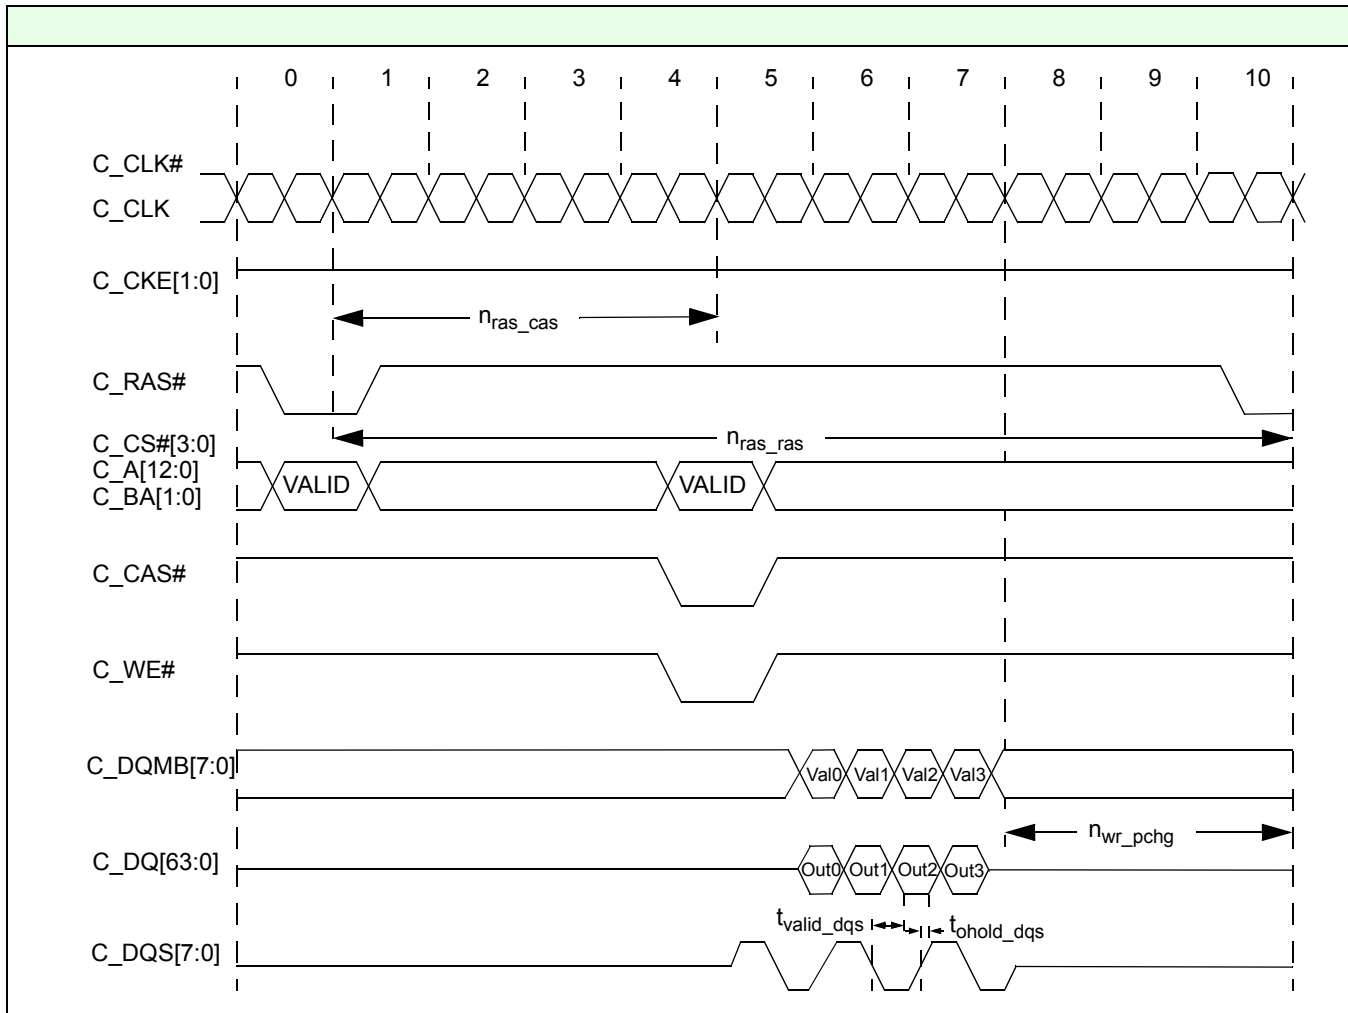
0 1 2 3 4 5 6 7 8 9 10

C_CLK#
C_CLK

C_CKE[1:0]

$n_{ras\_cas}$

C_RAS#

C_CS#[3:0]

$n_{ras\_ras}$

C_A[12:0]
C_BA[1:0]

VALID

VALID

C_CAS#

C_WE#

C_DQMB[7:0]

Val0 Val1 Val2 Val3

$n_{wr\_pchg}$

C_DQ[63:0]

Out0 Out1 Out2 Out3

$t_{valid\_dqs}$ $t_{ohold\_dqs}$

C_DQS[7:0]